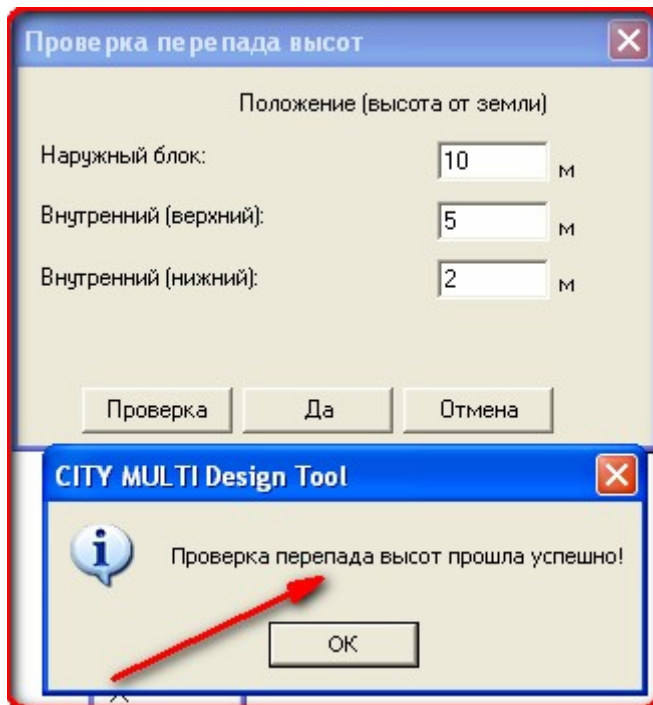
Проверка перепада высот

Положение (высота от земли)

Наружный блок: 10 м

Внутренний (верхний): 5 м

Внутренний (нижний): 2 м

Проверка

Да

Отмена

CITY MULTI Design Tool

Проверка перепада высот прошла успешно!

OK